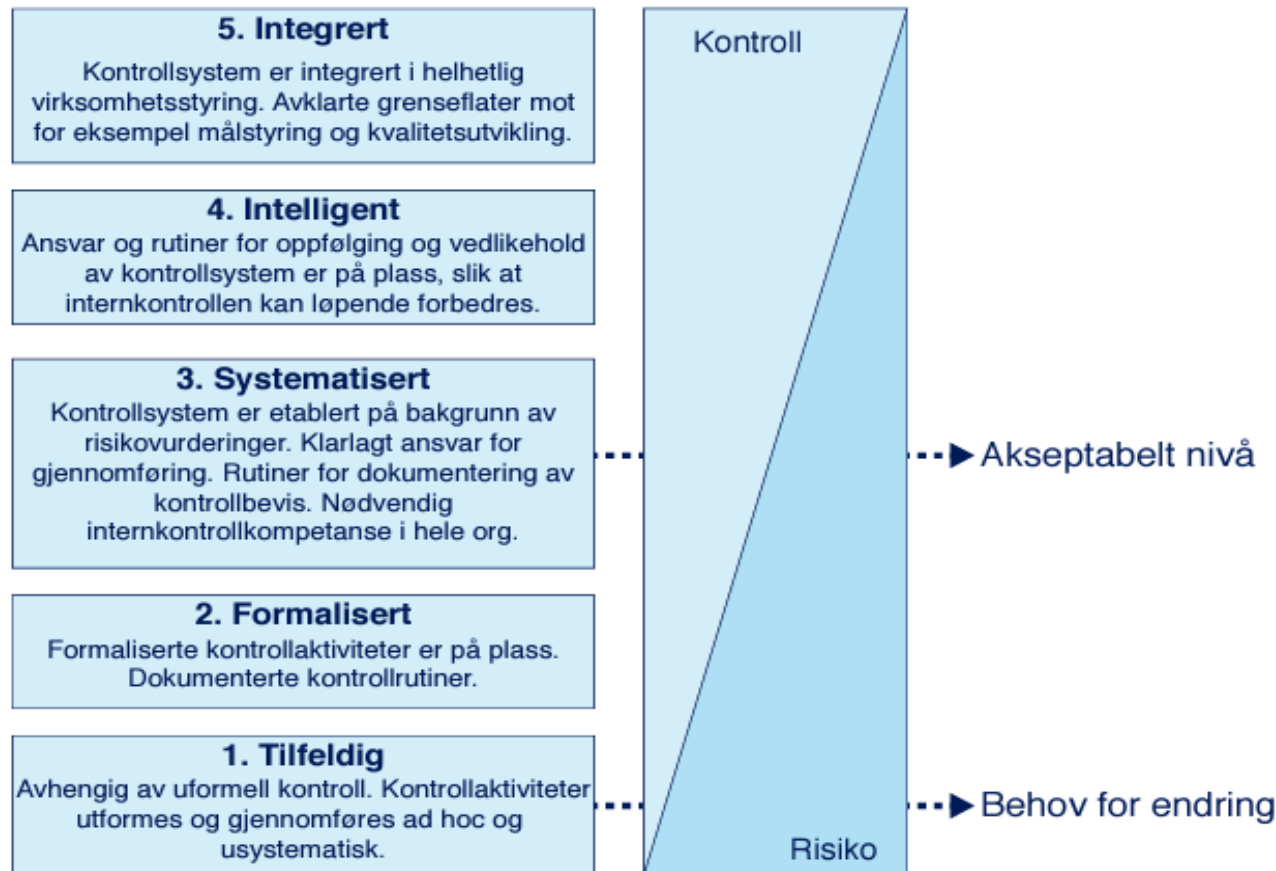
5. Integrert
Kontrollsystem er integrert i helhetlig virksomhetsstyring. Avklarte grenseflater mot for eksempel målstyring og kvalitetsutvikling.

4. Intelligent
Ansvar og rutiner for oppfølging og vedlikehold av kontrollsystem er på plass, slik at internkontrollen kan løpende forbedres.

3. Systematisert
Kontrollsystem er etablert på bakgrunn av risikovurderinger. Klarlagt ansvar for gjennomføring. Rutiner for dokumentering av kontrollbevis. Nødvendig internkontrollkompetanse i hele org.

2. Formalisert
Formaliserte kontrollaktiviteter er på plass. Dokumenterte kontrollrutiner.

1. Tilfeldig
Avhengig av uformell kontroll. Kontrollaktiviteter utformes og gjennomføres ad hoc og usystematisk.

Kontroll

Risiko

Akseptabelt nivå

Behov for endring